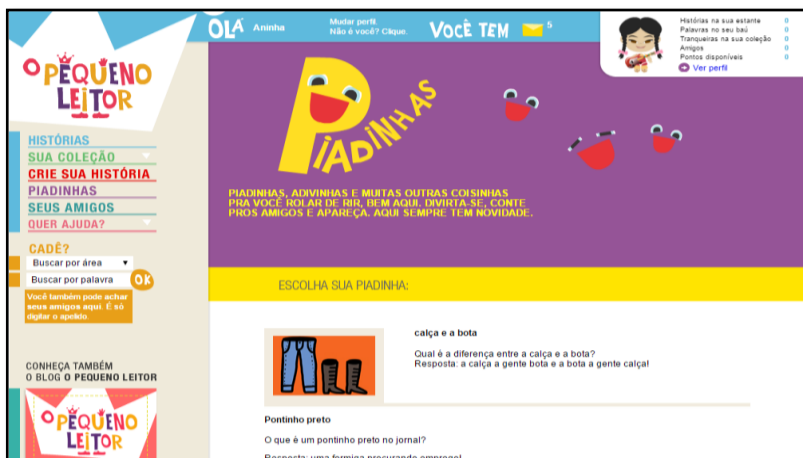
OLÁ Aninha

Mudar perfil.
Não é você? Clique.

VOCÊ TEM 5

Histórias na sua estante
Palavras no seu baú
Tranqueiras na sua coleção
Amigos
Pontos disponíveis
Ver perfil

O PEQUENO LEITOR

HISTÓRIAS
SUA COLEÇÃO
CRIE SUA HISTÓRIA
PIADINHAS
SEUS AMIGOS
QUER AJUDA?

CADÊ?
Buscar por área
Buscar por palavra
OK
Você também pode achar seus amigos aqui. É só digitar o apelido.

CONHEÇA TAMBÉM O BLOG O PEQUENO LEITOR

O PEQUENO LEITOR

PIADINHAS

PIADINHAS, ADIVINHAS E MUITAS OUTRAS COISINHAS PRA VOCÊ ROLAR DE RIR, BEM AQUI. DIVIRTA-SE, CONTE PROS AMIGOS E APAREÇA. AQUI SEMPRE TEM NOVIDADE.

ESCOLHA SUA PIADINHA:

calça e a bota

Qual é a diferença entre a calça e a bota?
Resposta: a calça a gente bota e a bota a gente calça!

Pontinho preto

O que é um pontinho preto no jornal?

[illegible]